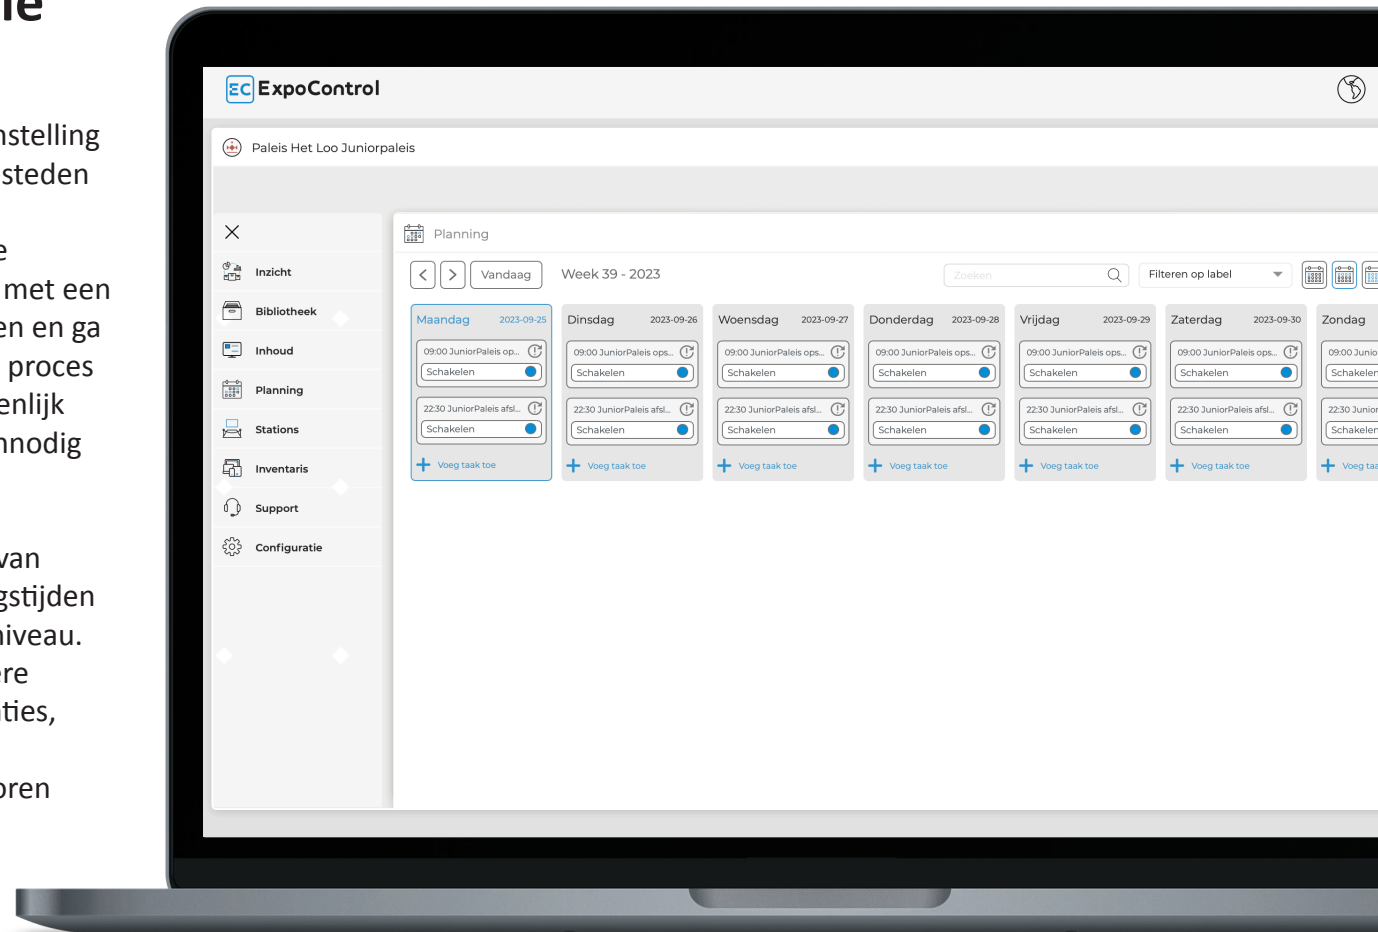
le

nstelling
steden

e
met een
en en ga
proces
enlijk
nodig

van
gstijden
niveau.
re
ties,

oren

EC ExpoControl

Paleis Het Loo Juniorpaleis

Inzicht
Bibliotheek
Inhoud
Planning
Stations
Inventaris
Support
Configuratie

Planning

Vandaag
Week 39 - 2023
Zoeken
Filteren op label

| Maandag 2023-09-25 | Dinsdag 2023-09-26 | Woensdag 2023-09-27 | Donderdag 2023-09-28 | Vrijdag 2023-09-29 | Zaterdag 2023-09-30 | Zondag |
|---|---|---|---|---|---|---|
| 09:00 JuniorPaleis op... Schakelen | 09:00 JuniorPaleis ops... Schakelen | 09:00 JuniorPaleis ops... Schakelen | 09:00 JuniorPaleis ops... Schakelen | 09:00 JuniorPaleis ops... Schakelen | 09:00 JuniorPaleis ops... Schakelen | 09:00 Junio Schakelen |
| 22:30 JuniorPaleis afsl... Schakelen | 22:30 JuniorPaleis afsl... Schakelen | 22:30 JuniorPaleis afsl... Schakelen | 22:30 JuniorPaleis afsl... Schakelen | 22:30 JuniorPaleis afsl... Schakelen | 22:30 JuniorPaleis afsl... Schakelen | 22:30 Junior Schakelen |
| Voeg taak toe | Voeg taak toe | Voeg taak toe | Voeg taak toe | Voeg taak toe | Voeg taak toe | Voeg taa |